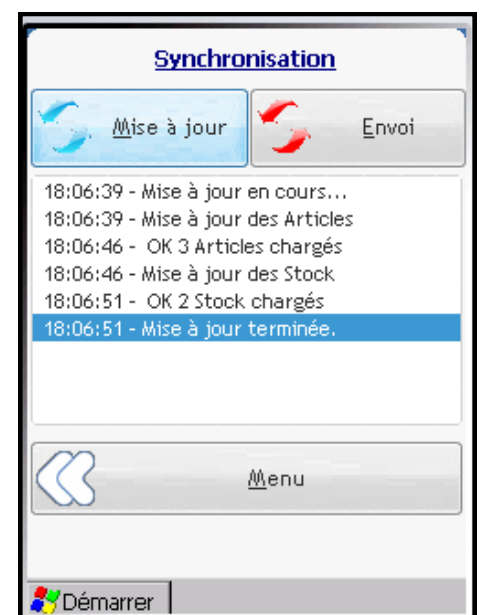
Synchronisation

Mise à jour

Envoi

18:06:39 - Mise à jour en cours...
18:06:39 - Mise à jour des Articles
18:06:46 - OK 3 Articles chargés
18:06:46 - Mise à jour des Stock
18:06:51 - OK 2 Stock chargés
18:06:51 - Mise à jour terminée.

Menu

Démarrer